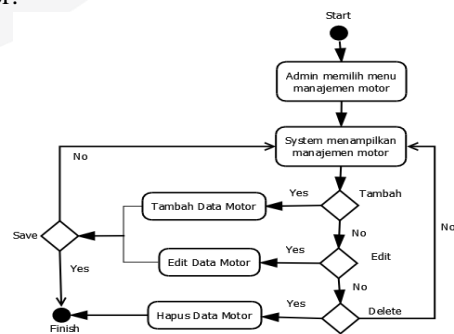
Start

Admin memilih menu manajemen motor

System menampilkan manajemen motor

No

Tambah

Yes

Tambah Data Motor

Save

No

Yes

Edit

Yes

Edit Data Motor

No

No

Yes

Hapus Data Motor

Delete

Finish